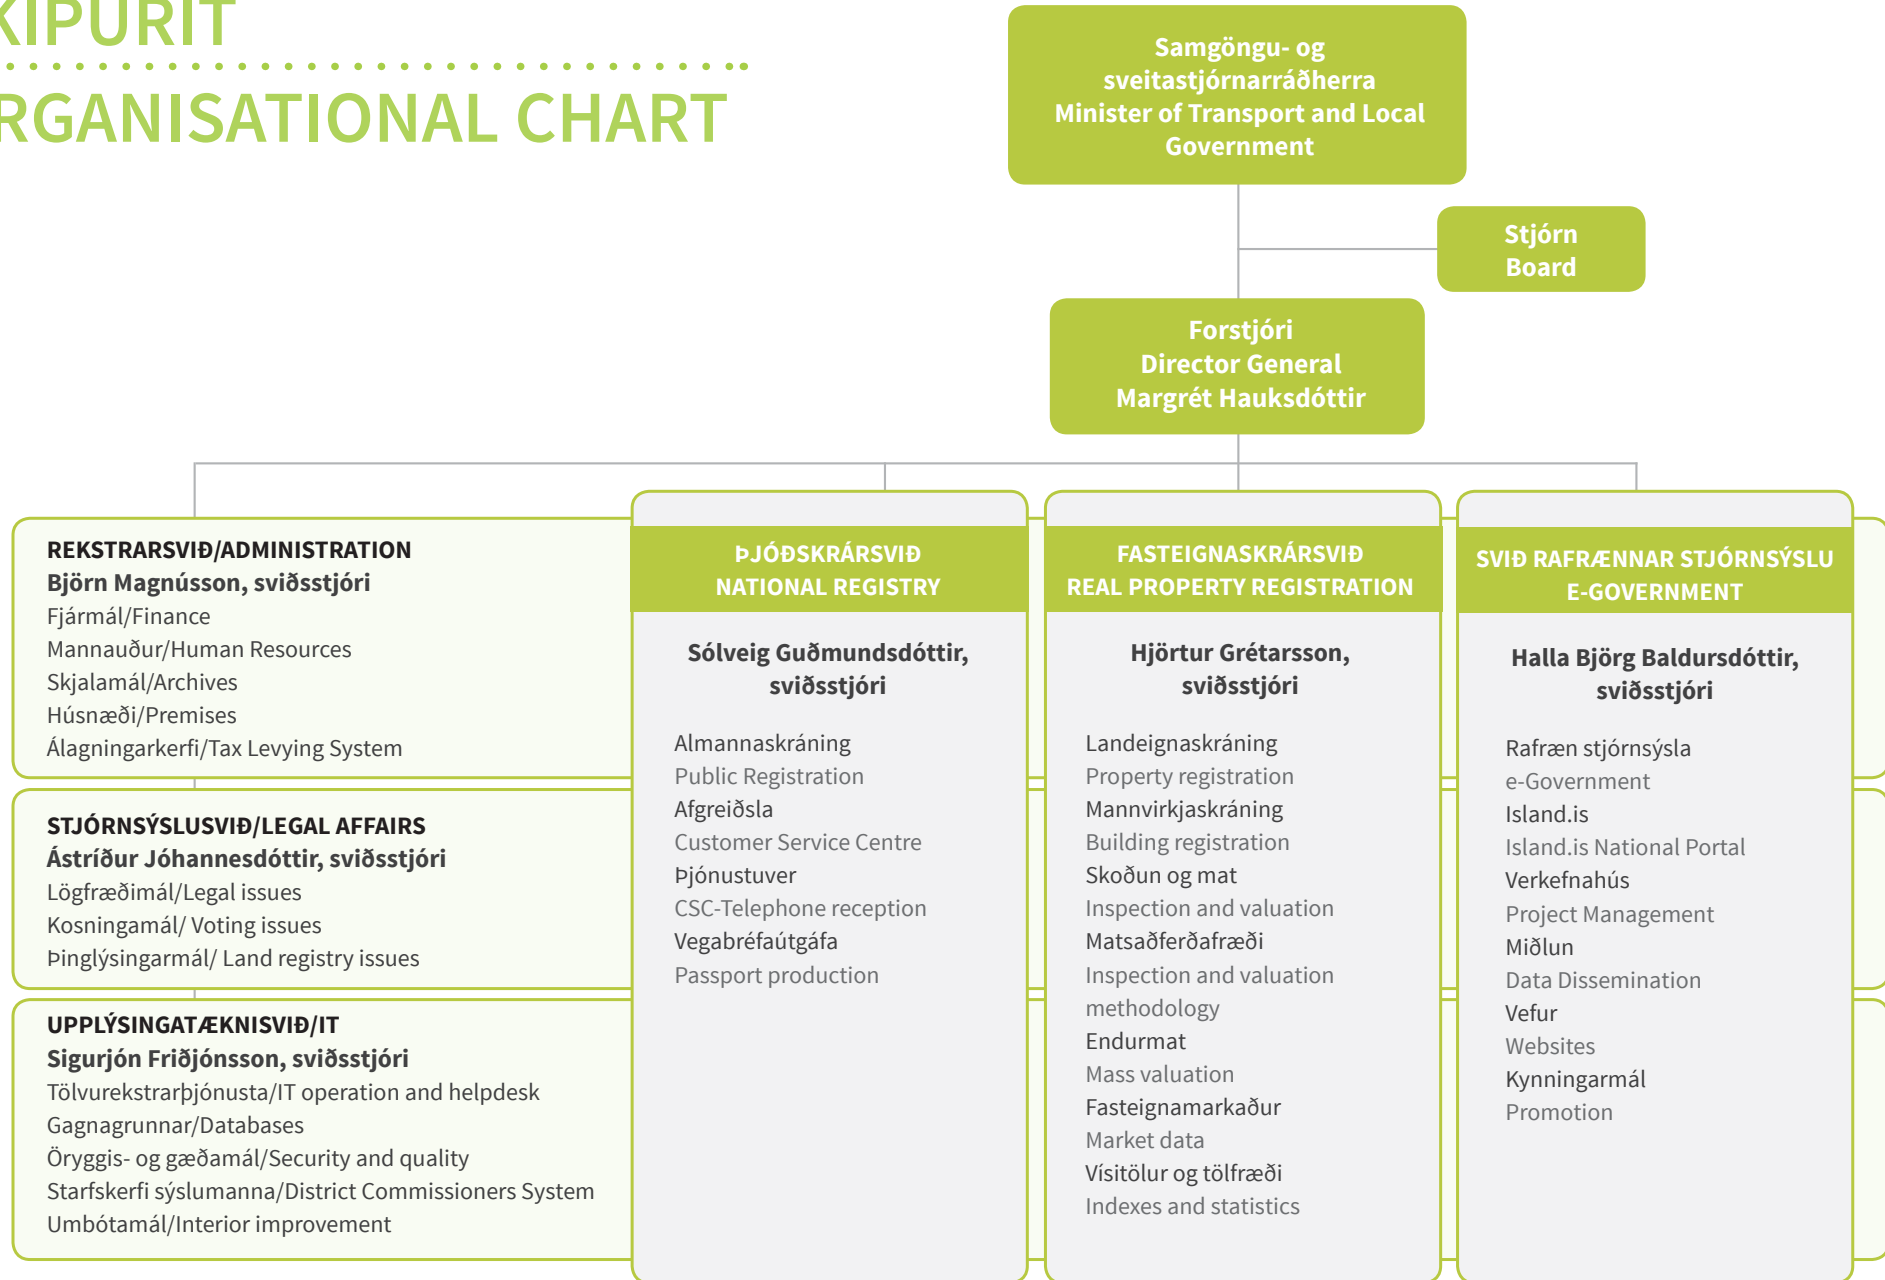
KIPURIT

RGANISATIONAL CHART

Samgöngu- og sveitastjórnarráðherra
Minister of Transport and Local Government

Stjórn
Board

Forstjóri
Director General
Margrét Hauksdóttir

REKSTRARSVIÐ/ADMINISTRATION
Björn Magnússon, sviðsstjóri
Fjármál/Finance
Mannauður/Human Resources
Skjalamál/Archives
Húsnæði/Premises
Álagningarkerfi/Tax Levying System

STJÓRNSÝSLUSVIÐ/LEGAL AFFAIRS
Ástríður Jóhannesdóttir, sviðsstjóri
Lögfræðimál/Legal issues
Kosningamál/ Voting issues
Þinglýsingarmál/ Land registry issues

UPPLÝSINGATÆKNISVIÐ/IT
Sigurjón Friðjónsson, sviðsstjóri
Tölvurekstrarþjónusta/IT operation and helpdesk
Gagnagrunnar/Databases
Öryggis- og gæðamál/Security and quality
Starfskerfi sýslumanna/District Commissioners System
Umbótamál/Interior improvement

ÞJÓÐSKRÁRSVIÐ
NATIONAL REGISTRY

Sólveig Guðmundsdóttir, sviðsstjóri

Almannaskráning
Public Registration
Afgreiðsla
Customer Service Centre
Þjónustuver
CSC-Telephone reception
Vegabréfaútgáfa
Passport production

FASTEIGNASKRÁRSVIÐ
REAL PROPERTY REGISTRATION

Hjörtur Grétarsson, sviðsstjóri

Landeignaskráning
Property registration
Mannvirkjaskráning
Building registration
Skoðun og mat
Inspection and valuation
Matsaðferðafræði
Inspection and valuation methodology
Endurmat
Mass valuation
Fasteignamarkaður
Market data
Vísitölur og tölfræði
Indexes and statistics

SVIÐ RAFRÆNNAR STJÓRNSÝSLU
E-GOVERNMENT

Halla Björg Baldursdóttir, sviðsstjóri

Rafræn stjórnsýsla
e-Government
Island.is
Island.is National Portal
Verkefnahús
Project Management
Miðlun
Data Dissemination
Vefur
Websites
Kynningarmál
Promotion